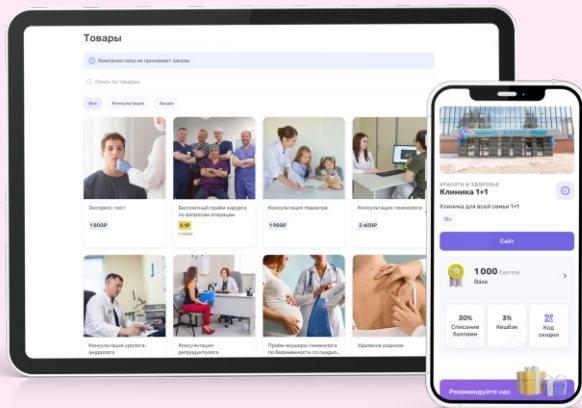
Товары

Компания пока не принимает заказы

Поиск по товарам

Все Консультации Акции

Экспресс-тест
1 900Р

Бесплатный приём хирурга по вопросам операции
0 Р
0 баллов

Консультация педиатра
1 900Р

Консультация гинеколога
2 600Р

Консультация уролога-андролога

Консультация репродуктолога

Приём акушера-гинеколога по беременности со скидко...

Удаление родинок

КРАСОТА И ЗДОРОВЬЕ
Клиника 1+1

Клиника для всей семьи 1+1

18+

Сайт

1 000 баллов
Ваши

30%
Списание баллами

3%
Кешбэк

Код скидки

Рекомендуйте нас